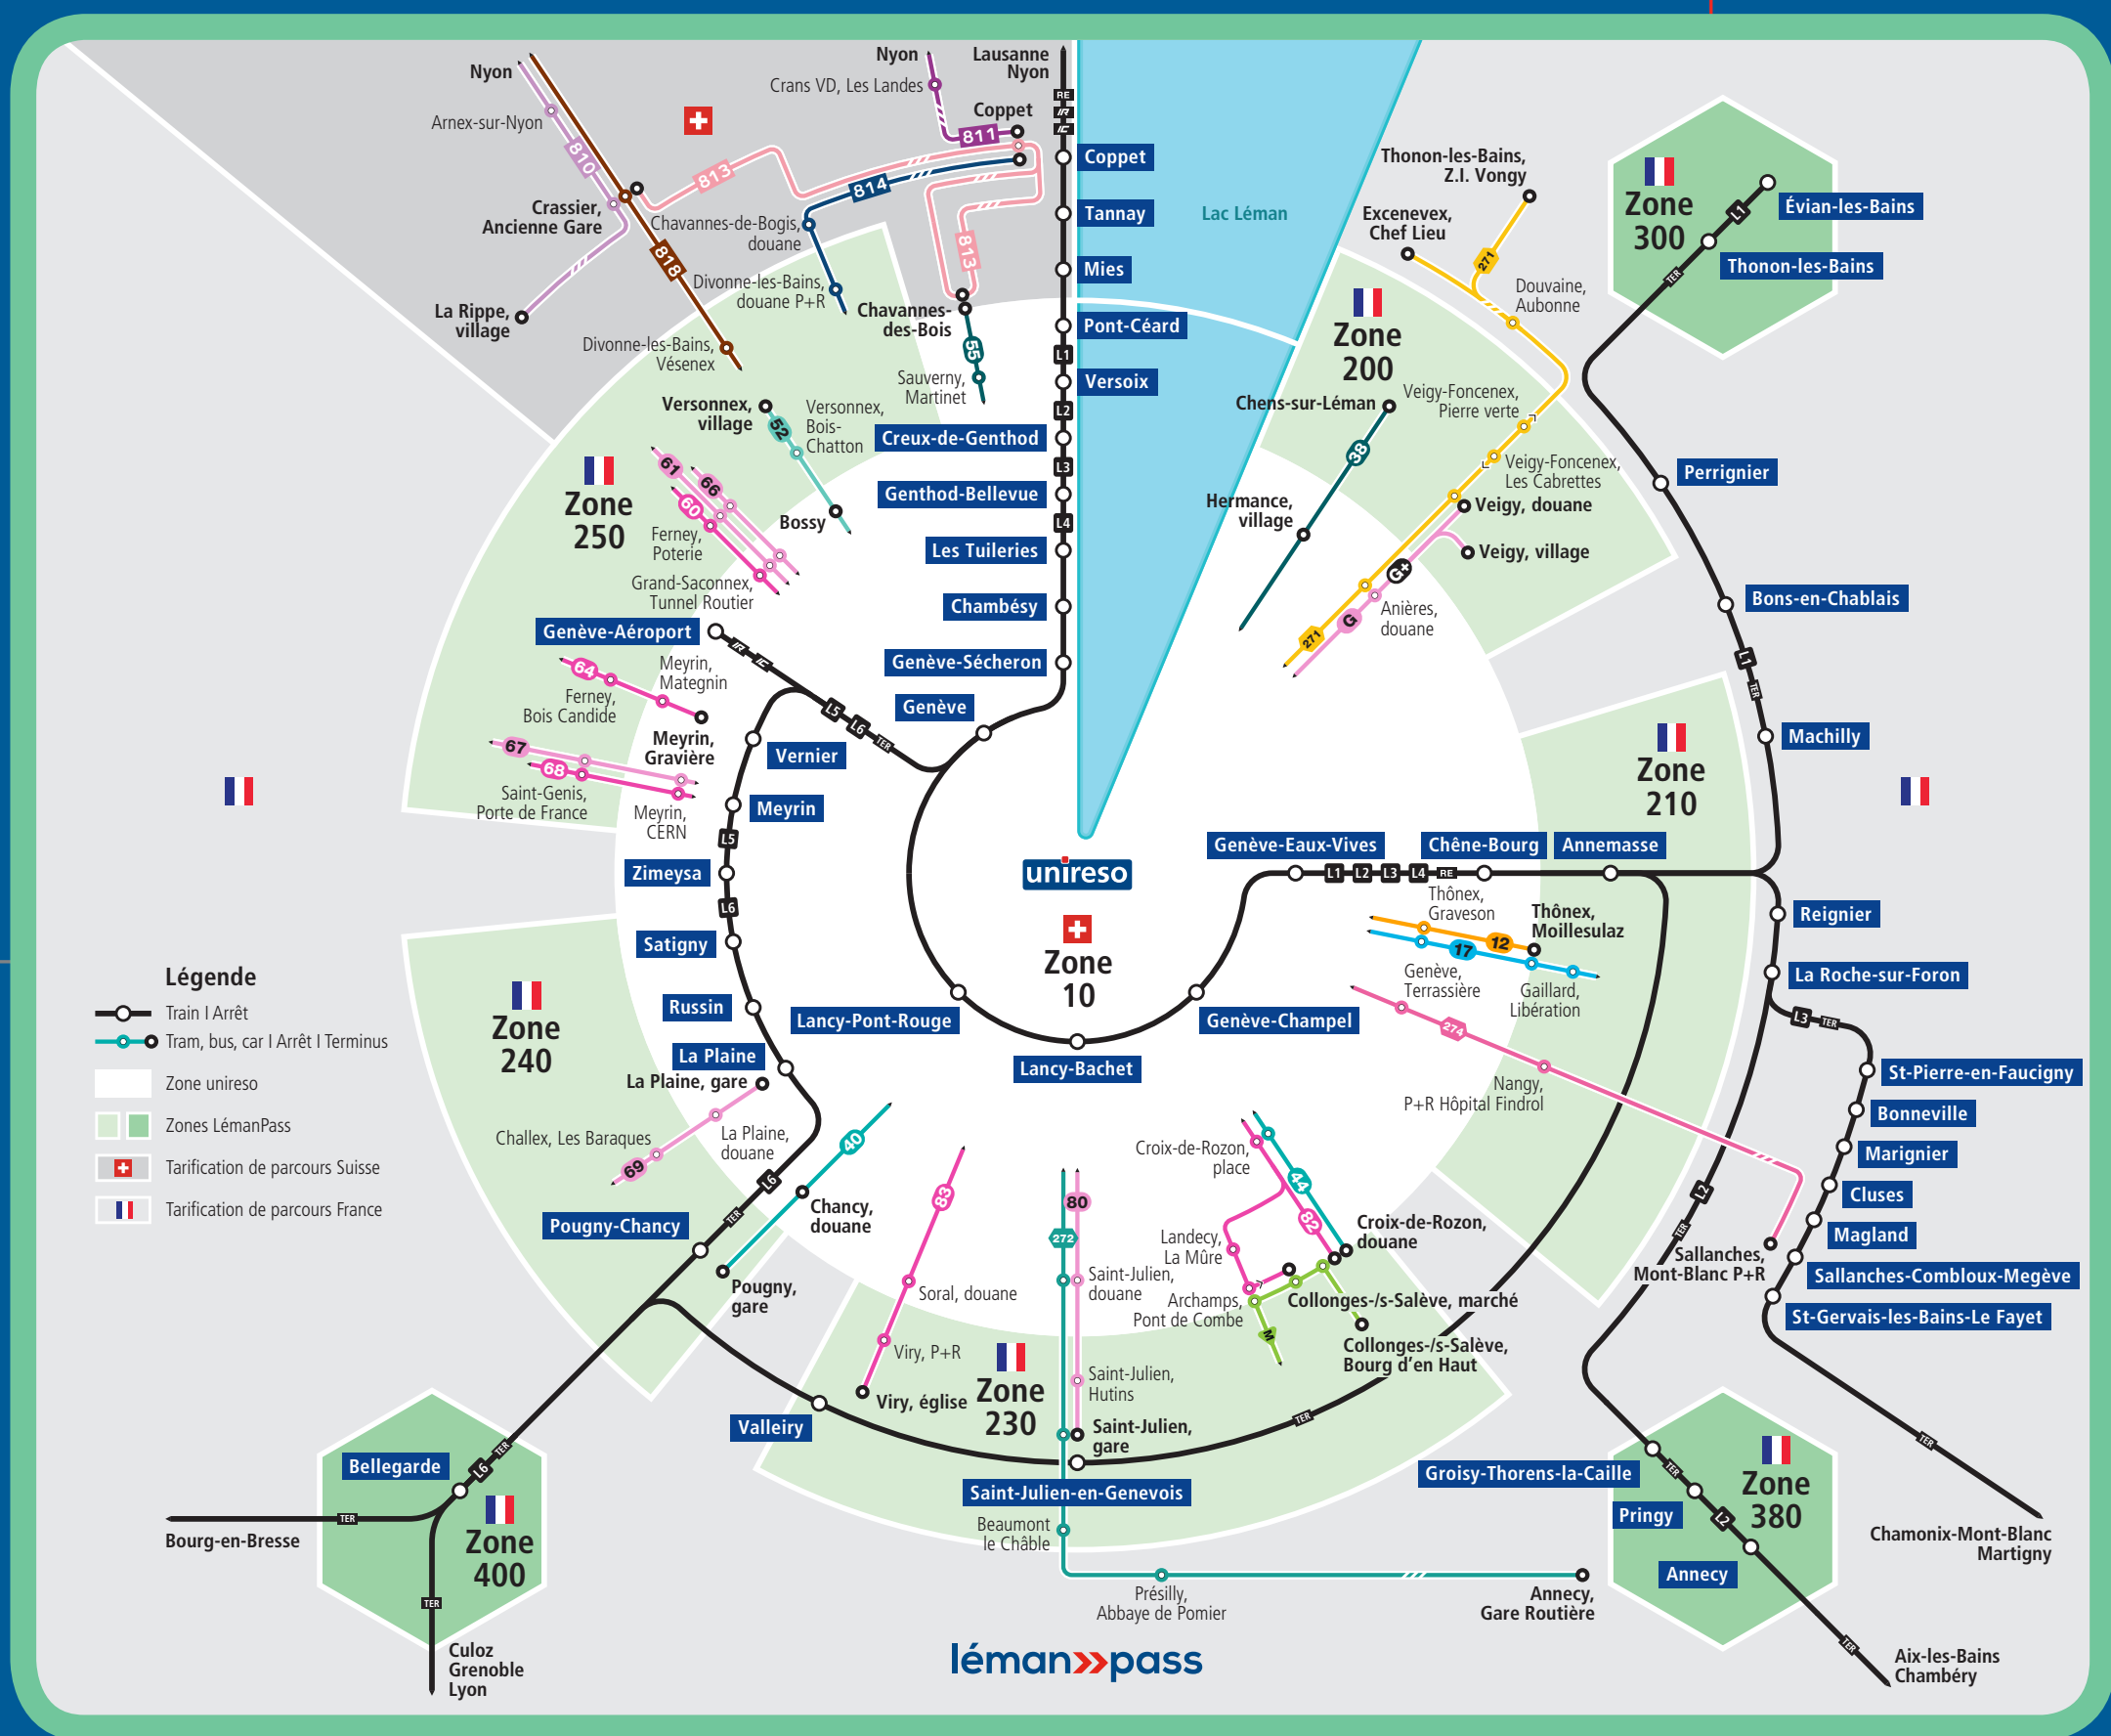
Nyon
Arnex-sur-Nyon
810
Crassier, Ancienne Gare
818
La Rippe, village
813
814
Chavannes-de-Bogis, douane
Divonne-les-Bains, douane P+R
Divonne-les-Bains, Vésenex
Nyon
Crans VD, Les Landes
811
Lausanne
Nyon
Coppet
RE
IR
IC
Coppet
Tannay
Mies
Pont-Céard
L1
Versoix
L2
Creux-de-Genthod
L3
Genthod-Bellevue
L4
Les Tuileries
Chambésy
Genève-Sécheron
Genève
Lac Léman
813
Chavannes-des-Bois
55
Sauverny, Martinet
Versonnex, village
52
Versonnex, Bois-Chatton
Bossy
Zone 250
61
66
60
Ferney, Poterie
Grand-Saconnex, Tunnel Routier
Genève-Aéroport
IR
IC
L5
L6
TER
64
Meyrin, Mategnin
Ferney, Bois Candide
Meyrin, Gravière
67
68
Saint-Genis, Porte de France
Meyrin, CERN
Vernier
Meyrin
L5
Zimeysa
L6
Satigny
Russin
Zone 240
La Plaine
La Plaine, gare
Challex, Les Baraques
69
La Plaine, douane
L6
TER
40
Chancy, douane
Pougny-Chancy
Pougny, gare
Bellegarde
L6
TER
Zone 400
Bourg-en-Bresse
TER
TER
Culoz
Grenoble
Lyon
Valleiry
83
Soral, douane
Viry, P+R
Viry, église
Zone 230
80
272
Saint-Julien, douane
Saint-Julien, Hutins
Saint-Julien, gare
TER
Saint-Julien-en-Genevois
Beaumont le Châble
Présilly, Abbaye de Pomier
Annecy, Gare Routière
léman pass
unireso
Zone 10
Lancy-Pont-Rouge
Lancy-Bachet
Genève-Champel
Genève-Eaux-Vives
Chêne-Bourg
Annemasse
L1
L2
L3
L4
RE
Thônex, Graveson
Thônex, Moillesulaz
12
17
Genève, Terrassière
Gaillard, Libération
274
Nangy, P+R Hôpital Findrol
Croix-de-Rozon, place
44
82
Croix-de-Rozon, douane
Landecy, La Mûre
Archamps, Pont de Combe
Collonges-/s-Salève, marché
M
Collonges-/s-Salève, Bourg d'en Haut
Thonon-les-Bains, Z.I. Vongy
Excenevex, Chef Lieu
271
Douvaine, Aubonne
Zone 200
Chens-sur-Léman
Veigy-Foncenex, Pierre verte
38
Veigy-Foncenex, Les Cabrettes
Hermance, village
Veigy, douane
Veigy, village
G+
G
271
Anières, douane
Zone 300
Évian-les-Bains
L1
Thonon-les-Bains
TER
Perrignier
Bons-en-Chablais
L1
TER
Machilly
Zone 210
Reignier
La Roche-sur-Foron
L3
TER
St-Pierre-en-Faucigny
Bonneville
Marignier
Cluses
Magland
Sallanches-Combloux-Megève
St-Gervais-les-Bains-Le Fayet
L2
TER
Sallanches, Mont-Blanc P+R
TER
Chamonix-Mont-Blanc
Martigny
Groisy-Thorens-la-Caille
TER
Pringy
L2
Zone 380
Annecy
TER
Aix-les-Bains
Chambéry
Légende
Train I Arrêt
Tram, bus, car I Arrêt I Terminus
Zone unireso
Zones LémanPass
Tarification de parcours Suisse
Tarification de parcours France